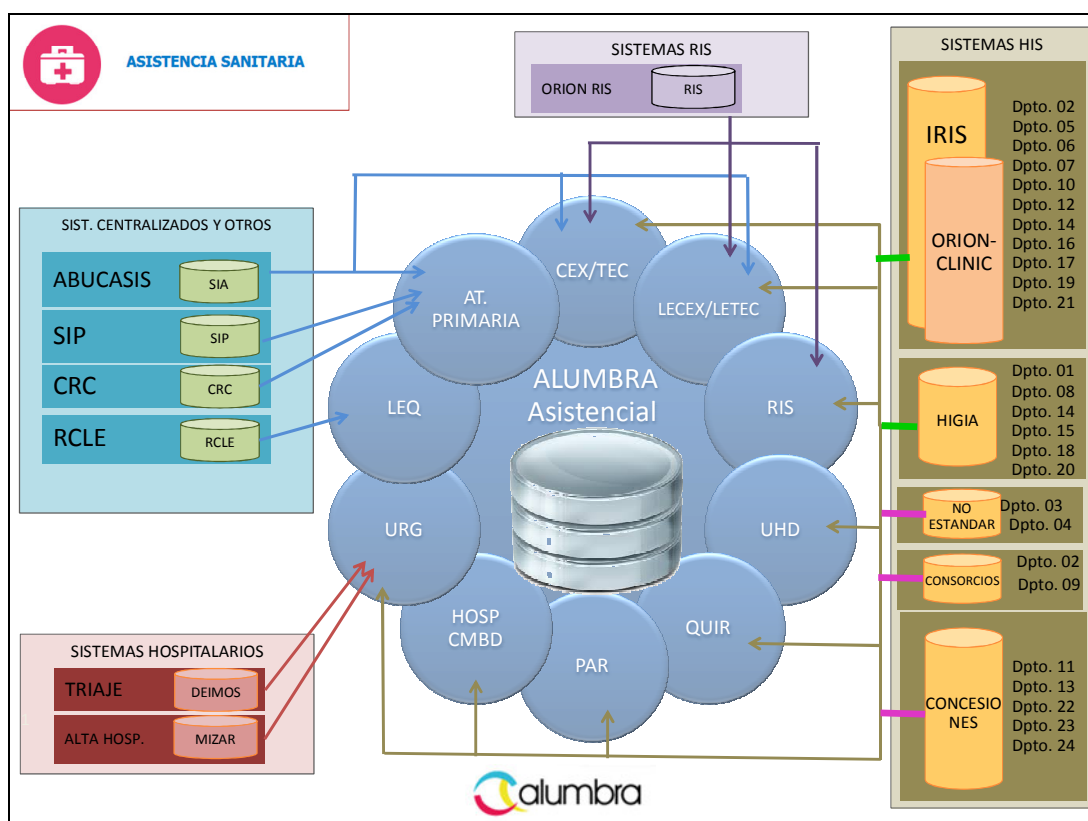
ASISTENCIA SANITARIA

SISTEMAS RIS
ORION RIS
RIS

SISTEMAS HIS
IRIS
ORION-CLINIC
Dpto. 02
Dpto. 05
Dpto. 06
Dpto. 07
Dpto. 10
Dpto. 12
Dpto. 14
Dpto. 16
Dpto. 17
Dpto. 19
Dpto. 21

HIGIA
Dpto. 01
Dpto. 08
Dpto. 14
Dpto. 15
Dpto. 18
Dpto. 20

NO ESTANDAR
Dpto. 03
Dpto. 04

CONSORCIOS
Dpto. 02
Dpto. 09

CONCESIONES
Dpto. 11
Dpto. 13
Dpto. 22
Dpto. 23
Dpto. 24

SIST. CENTRALIZADOS Y OTROS
ABUCASIS
SIA
SIP
SIP
CRC
CRC
RCLE
RCLE

CEX/TEC
LECEX/LETEC
AT. PRIMARIA
ALUMBRA Asistencial
LEQ
RIS
URG
UHD
HOSP CMBD
PAR
QUIR

SISTEMAS HOSPITALARIOS
TRIAJE
DEIMOS
ALTA HOSP.
MIZAR

alumbra